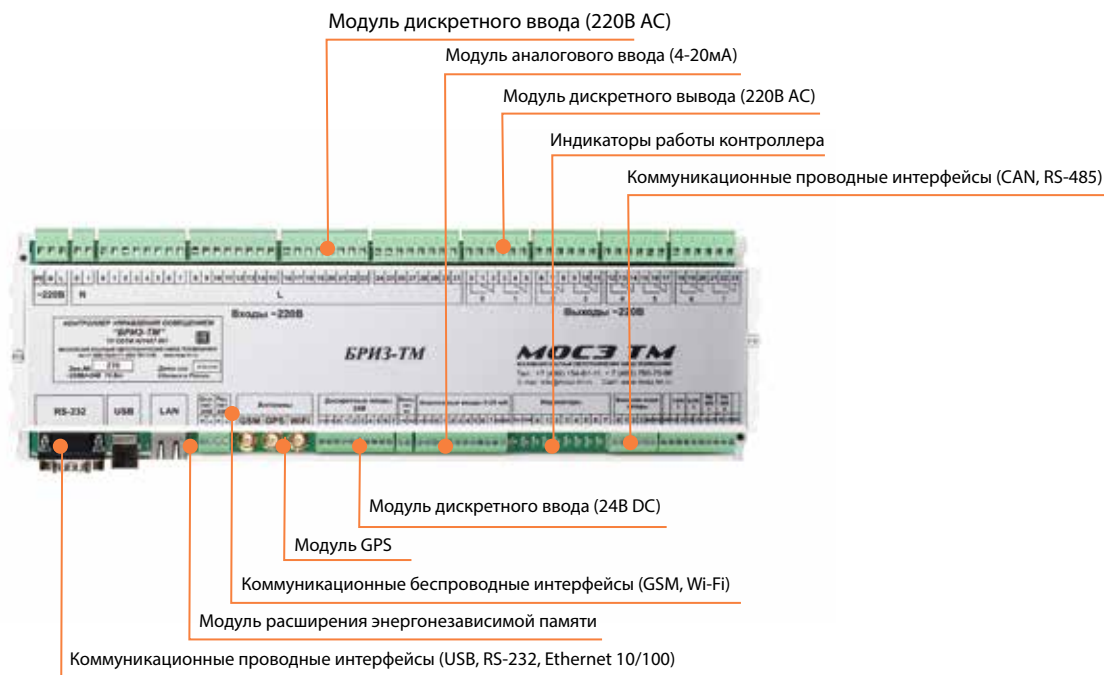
Модуль дискретного ввода (220В АС)

Модуль аналогового ввода (4-20мА)

Модуль дискретного вывода (220В АС)

Индикаторы работы контроллера

Коммуникационные проводные интерфейсы (CAN, RS-485)

~220В N L

Входы ~220В

Выходы ~220В

БРИЗ-ТМ

МОСЭ ТМ

RS-232 USB LAN

Антенны GSM GPS WiFi

Модуль дискретного ввода (24В DC)

Модуль GPS

Коммуникационные беспроводные интерфейсы (GSM, Wi-Fi)

Модуль расширения энергонезависимой памяти

Коммуникационные проводные интерфейсы (USB, RS-232, Ethernet 10/100)